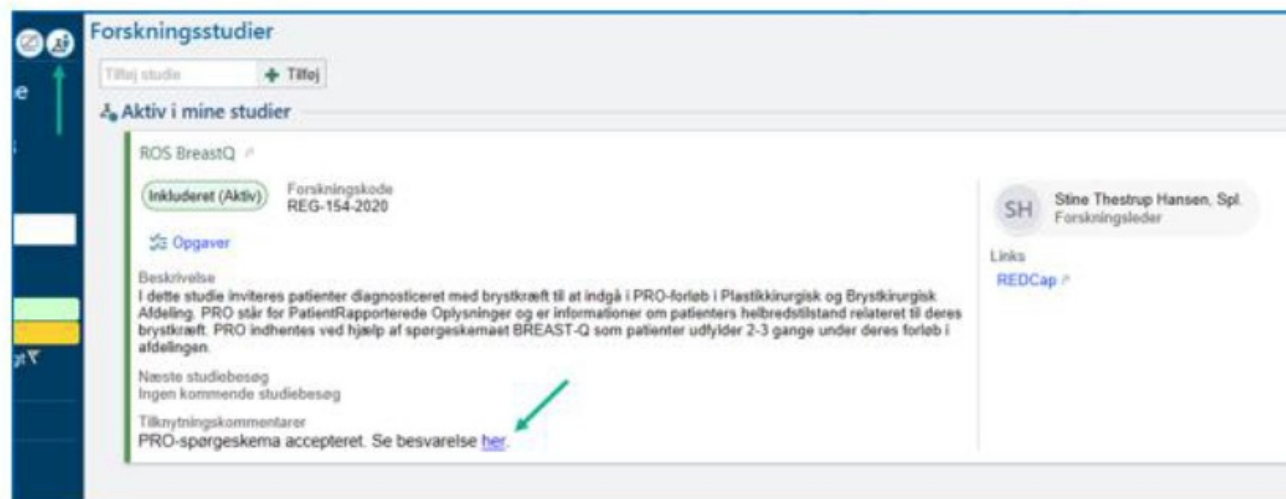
Forskningsstudier

Tilføj studie

+ Tilføj

Aktiv i mine studier

ROS BreastQ

Inkluderet (Aktiv)

Forskningskode
REG-154-2020

Opgaver

Beskrivelse
I dette studie inviteres patienter diagnosticeret med brystkræft til at indgå i PRO-forløb i Plastikkirurgisk og Brystkirurgisk Afdeling. PRO står for PatientRapporterede Oplysninger og er informationer om patienters helbredstilstand relateret til deres brystkræft. PRO indhentes ved hjælp af spørgeskemaet BREAST-Q som patienter udfylder 2-3 gange under deres forløb i afdelingen.

Næste studiebesøg
Ingen kommende studiebesøg

Tilknytningskommentarer
PRO-spørgeskema accepteret. Se besvarelse her.

SH
Stine Thestrup Hansen, Spl.
Forskningsleder

Links
REDCap